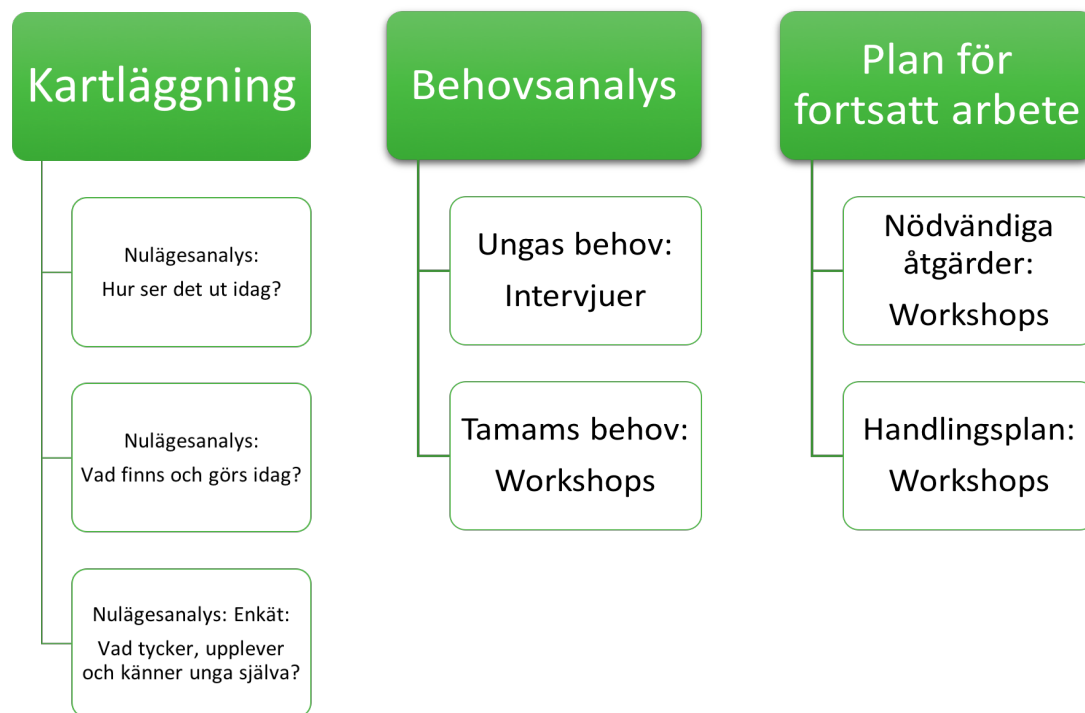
Kartläggning

Nulägesanalys:
Hur ser det ut idag?

Nulägesanalys:
Vad finns och görs idag?

Nulägesanalys: Enkät:
Vad tycker, upplever och känner unga själva?

Behovsanalys

Ungas behov:
Intervjuer

Tamams behov:
Workshops

Plan för fortsatt arbete

Nödvändiga åtgärder:
Workshops

Handlingsplan:
Workshops